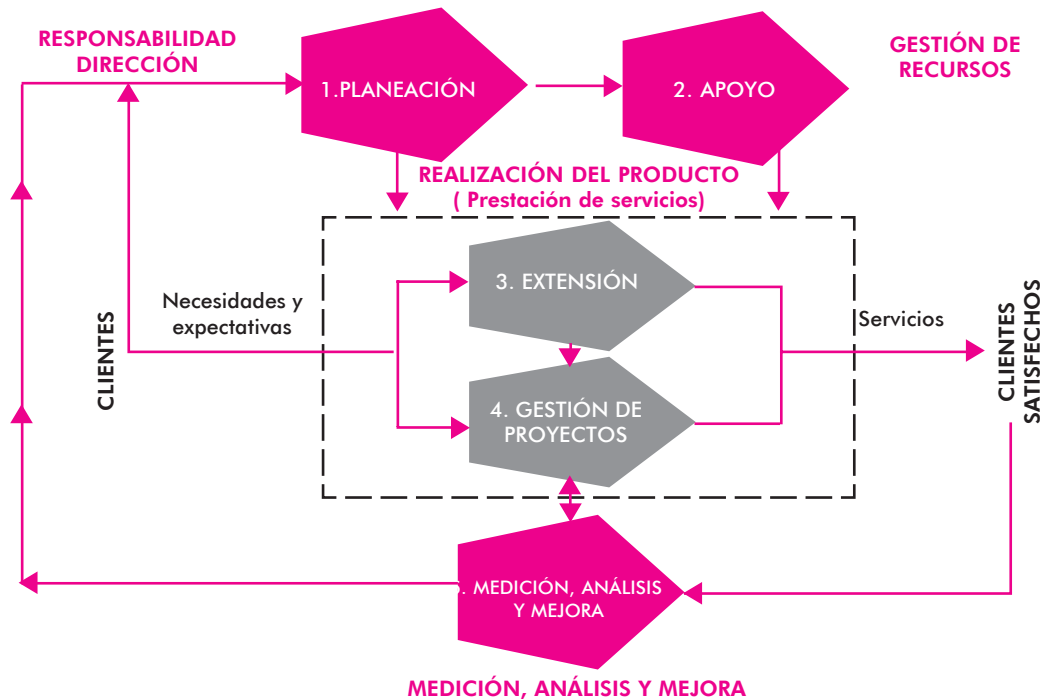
RESPONSABILIDAD DIRECCIÓN

1.PLANEACIÓN

2. APOYO

GESTIÓN DE RECURSOS

REALIZACIÓN DEL PRODUCTO
( Prestación de servicios)

3. EXTENSIÓN

Necesidades y expectativas

CLIENTES

Servicios

CLIENTES SATISFECHOS

4. GESTIÓN DE PROYECTOS

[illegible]. MEDICIÓN, ANÁLISIS Y MEJORA

MEDICIÓN, ANÁLISIS Y MEJORA